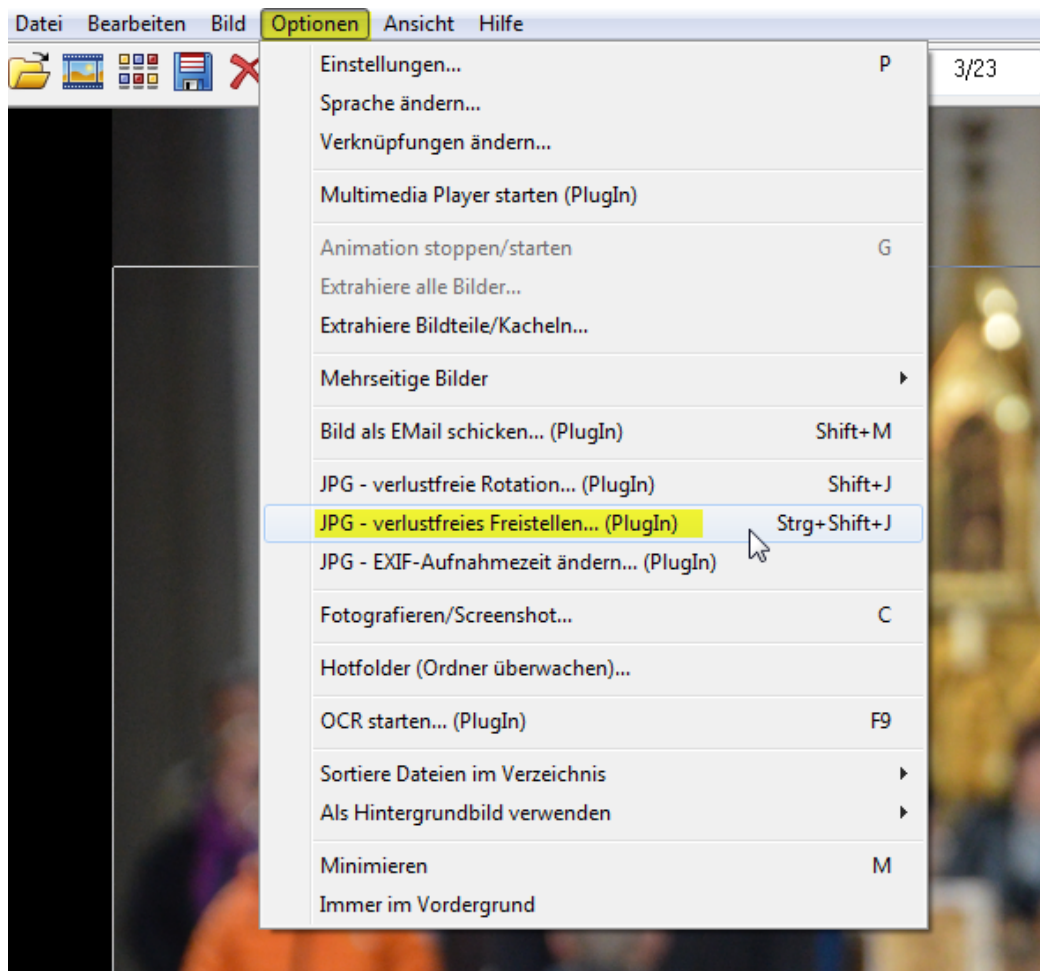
Datei Bearbeiten Bild Optionen Ansicht Hilfe

3/23

Einstellungen... P
Sprache ändern...
Verknüpfungen ändern...

Multimedia Player starten (PlugIn)

Animation stoppen/starten G
Extrahiere alle Bilder...
Extrahiere Bildteile/Kacheln...

Mehrseitige Bilder

Bild als EMail schicken... (PlugIn) Shift+M

JPG - verlustfreie Rotation... (PlugIn) Shift+J
JPG - verlustfreies Freistellen... (PlugIn) Strg+Shift+J
JPG - EXIF-Aufnahmezeit ändern... (PlugIn)

Fotografieren/Screenshot... C

Hotfolder (Ordner überwachen)...

OCR starten... (PlugIn) F9

Sortiere Dateien im Verzeichnis
Als Hintergrundbild verwenden

Minimieren M
Immer im Vordergrund